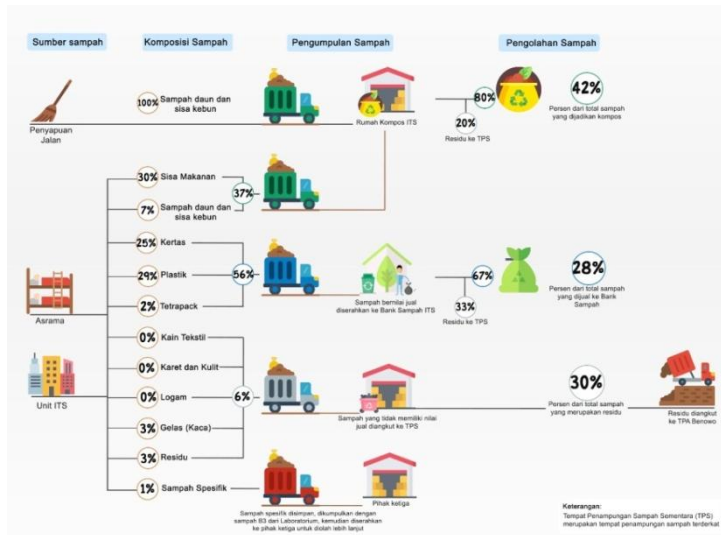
Sumber sampah

Komposisi Sampah

Pengumpulan Sampah

Pengolahan Sampah

Penyapuan Jalan

100% Sampah daun dan sisa kebun

Rumah Kompos ITS

80%

20%

Residu ke TPS

42%

Persen dari total sampah yang dijadikan kompos

30% Sisa Makanan

7% Sampah daun dan sisa kebun

37%

Asrama

25% Kertas

29% Plastik

2% Tetrapack

56%

Sampah bernilai jual diserahkan ke Bank Sampah ITS

67%

33%

Residu ke TPS

28%

Persen dari total sampah yang dijual ke Bank Sampah

Unit ITS

0% Kain Tekstil

0% Karet dan Kulit

0% Logam

3% Gelas (Kaca)

3% Residu

6%

Sampah yang tidak memiliki nilai jual diangkut ke TPS

30%

Persen dari total sampah yang merupakan residu

Residu diangkut ke TPA Benowo

1% Sampah Spesifik

Pihak ketiga

Sampah spesifik disimpan, dikumpulkan dengan sampah B3 dari Laboratorium, kemudian diserahkan ke pihak ketiga untuk diolah lebih lanjut

Keterangan:
Tempat Penampungan Sampah Sementara (TPS) merupakan tempat penampungan sampah terdekat